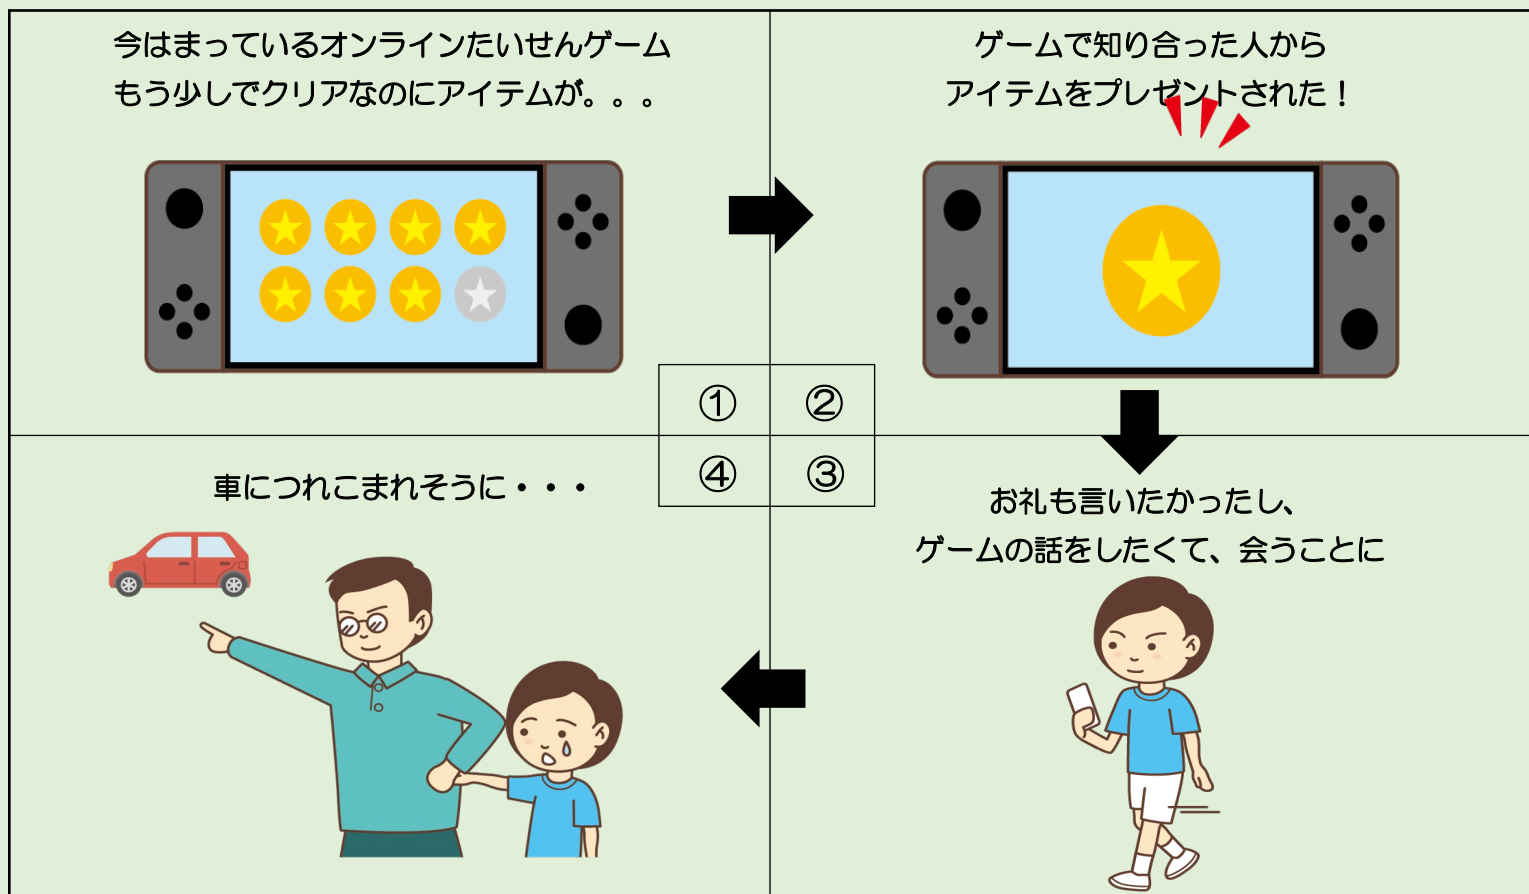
今はまっているオンラインたいせんゲーム
もう少しでクリアなのにアイテムが。。。

ゲームで知り合った人から
アイテムをプレゼントされた！

| ① | ② |
|---|---|
| ④ | ③ |

車につれこまれそうに・・・

お礼も言いたかったし、
ゲームの話をしたくて、会うことに